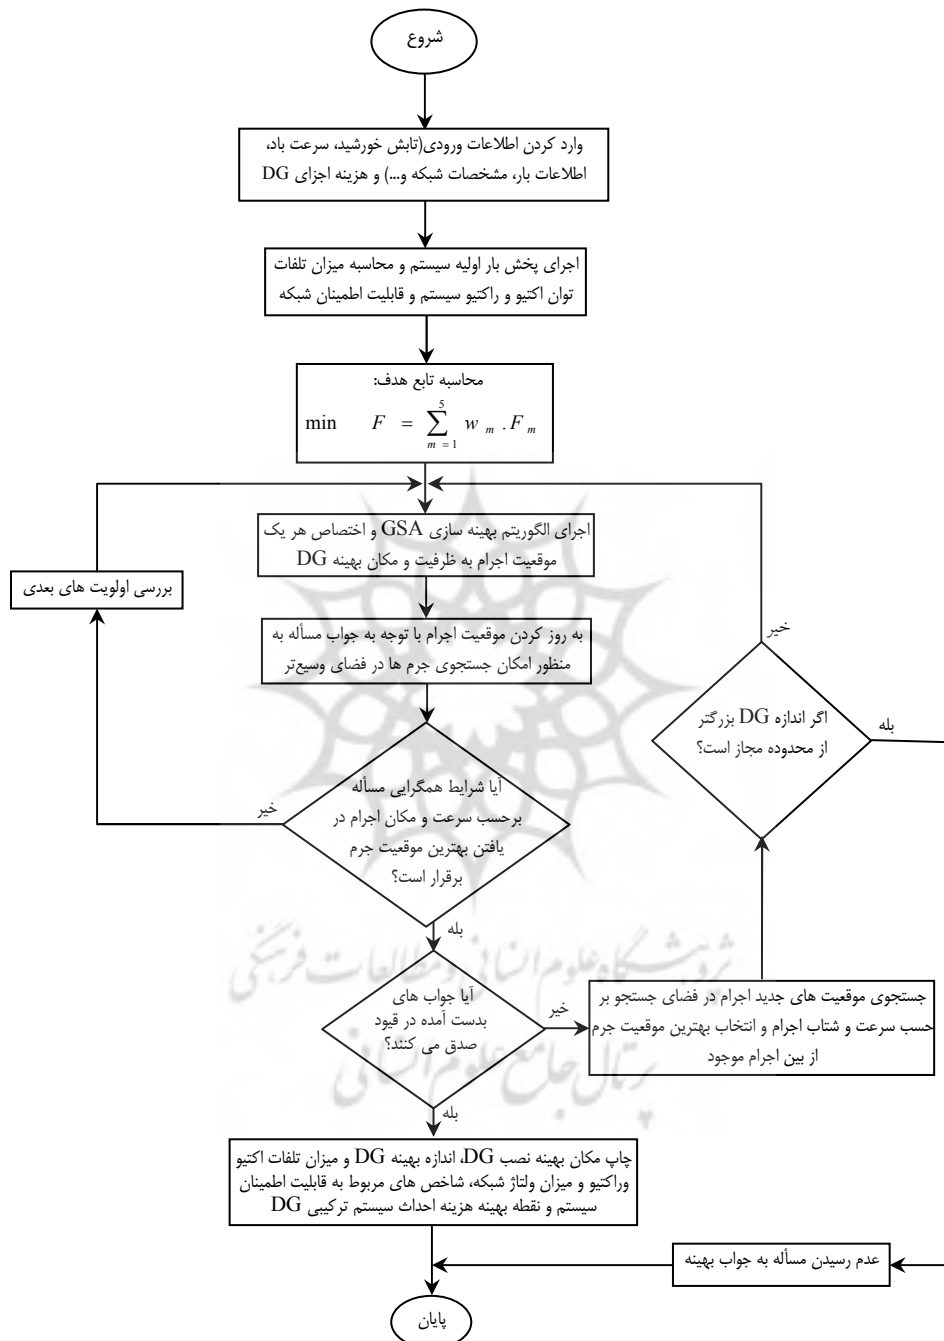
شروع

وارد کردن اطلاعات ورودی(تابش خورشید، سرعت باد، اطلاعات بار، مشخصات شبکه و...) و هزینه اجزای DG

اجرای پخش بار اولیه سیستم و محاسبه میزان تلفات توان اکتیو و راکتیو سیستم و قابلیت اطمینان شبکه

محاسبه تابع هدف:
$\min \quad F = \sum_{m=1}^{5} w_m . F_m$

اجرای الگوریتم بهینه سازی GSA و اختصاص هر یک موقعیت اجرام به ظرفیت و مکان بهینه DG

بررسی اولویت های بعدی

به روز کردن موقعیت اجرام با توجه به جواب مسأله به منظور امکان جستجوی جرم ها در فضای وسیعتر

خیر

اگر اندازه DG بزرگتر از محدوده مجاز است؟

بله

آیا شرایط همگرایی مسأله برحسب سرعت و مکان اجرام در یافتن بهترین موقعیت جرم برقرار است؟

خیر

بله

آیا جواب های بدست آمده در قیود صدق می کنند؟

خیر

جستجوی موقعیت های جدید اجرام در فضای جستجو بر حسب سرعت و شتاب اجرام و انتخاب بهترین موقعیت جرم از بین اجرام موجود

بله

چاپ مکان بهینه نصب DG، اندازه بهینه DG و میزان تلفات اکتیو وراکتیو و میزان ولتاژ شبکه، شاخص های مربوط به قابلیت اطمینان سیستم و نقطه بهینه هزینه احداث سیستم ترکیبی DG

عدم رسیدن مسأله به جواب بهینه

پایان

پژوهشگاه علوم انسانی و مطالعات فرهنگی
پرتال جامع علوم انسانی